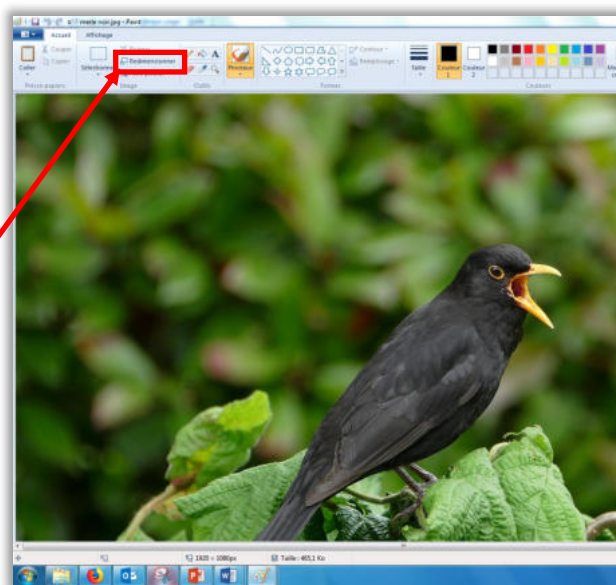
merle noir.jpg - Paint

Accueil
Affichage

Coller
Couper
Copier
Presse-papiers

Sélectionner
Rogner
Redimensionner
Faire pivoter
Image

Outils

Pinceaux

Formes
Contour
Remplissage

Taille

Couleur 1
Couleur 2

Couleurs

1920 × 1080px
Taille : 465,1 Ko